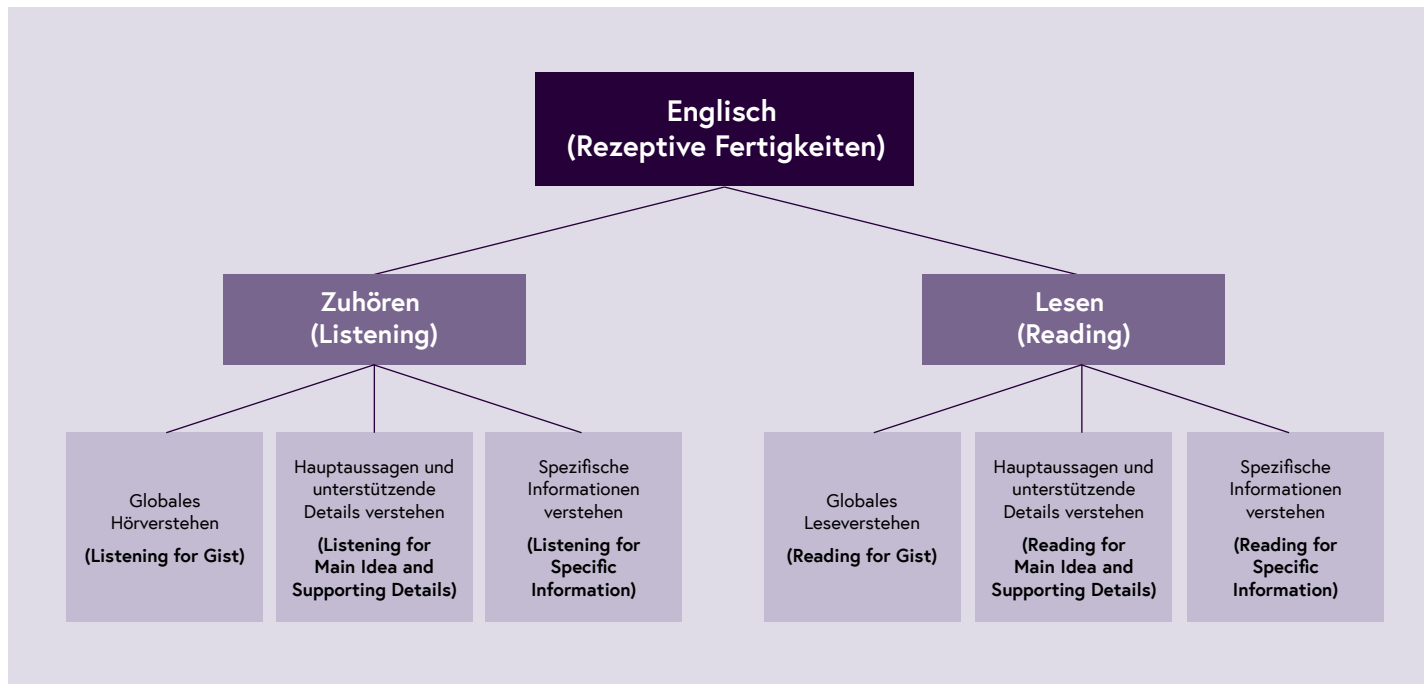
Englisch
(Rezeptive Fertigkeiten)

Zuhören
(Listening)

Lesen
(Reading)

Globales Hörverstehen
(Listening for Gist)

Hauptaussagen und unterstützende Details verstehen
(Listening for Main Idea and Supporting Details)

Spezifische Informationen verstehen
(Listening for Specific Information)

Globales Leseverstehen
(Reading for Gist)

Hauptaussagen und unterstützende Details verstehen
(Reading for Main Idea and Supporting Details)

Spezifische Informationen verstehen
(Reading for Specific Information)